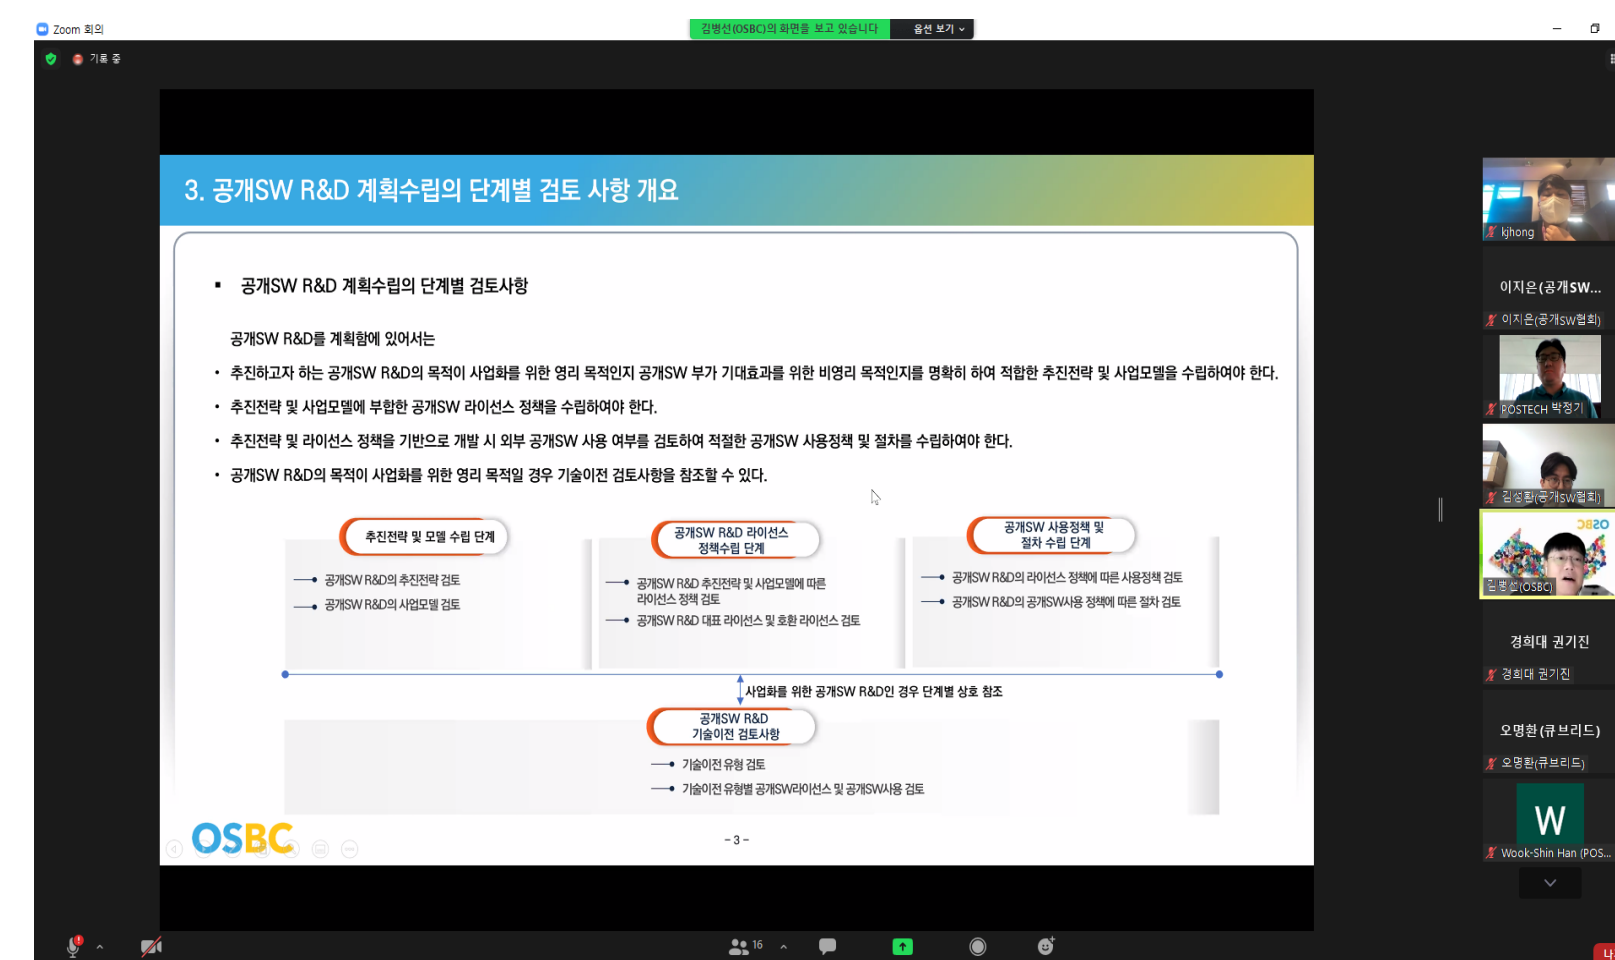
Zoom 회의

김병선(OSBC)의 화면을 보고 있습니다 옵션 보기

기록 중

3. 공개SW R&D 계획수립의 단계별 검토 사항 개요

▪ 공개SW R&D 계획수립의 단계별 검토사항

공개SW R&D를 계획함에 있어서는

• 추진하고자 하는 공개SW R&D의 목적이 사업화를 위한 영리 목적인지 공개SW 부가 기대효과를 위한 비영리 목적인지를 명확히 하여 적합한 추진전략 및 사업모델을 수립하여야 한다.

• 추진전략 및 사업모델에 부합한 공개SW 라이선스 정책을 수립하여야 한다.

• 추진전략 및 라이선스 정책을 기반으로 개발 시 외부 공개SW 사용 여부를 검토하여 적절한 공개SW 사용정책 및 절차를 수립하여야 한다.

• 공개SW R&D의 목적이 사업화를 위한 영리 목적일 경우 기술이전 검토사항을 참조할 수 있다.

추진전략 및 모델 수립 단계
공개SW R&D의 추진전략 검토
공개SW R&D의 사업모델 검토

공개SW R&D 라이선스 정책수립 단계
공개SW R&D 추진전략 및 사업모델에 따른 라이선스 정책 검토
공개SW R&D 대표 라이선스 및 호환 라이선스 검토

공개SW 사용정책 및 절차 수립 단계
공개SW R&D의 라이선스 정책에 따른 사용정책 검토
공개SW R&D의 공개SW사용 정책에 따른 절차 검토

사업화를 위한 공개SW R&D인 경우 단계별 상호 참조

공개SW R&D 기술이전 검토사항
기술이전 유형 검토
기술이전 유형별 공개SW라이선스 및 공개SW사용 검토

OSBC

- 3 -

kjhong
이지은(공개SW...
이지은(공개SW협회)
POSTECH 박정기
김성환(공개SW협회)
OSBC
김병선(OSBC)
경희대 권기진
경희대 권기진
오명환(큐브리드)
오명환(큐브리드)
W
Wook-Shin Han (POS...

16